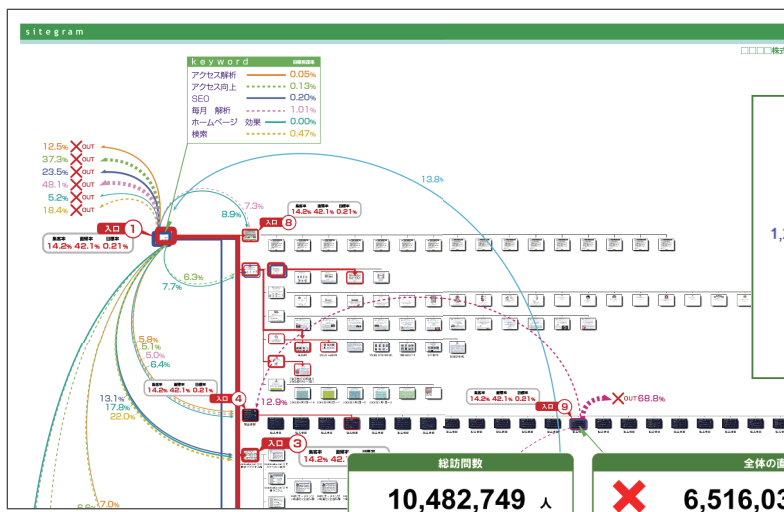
sitegram

□□□□株式

keyword

| | | |
|---|---|---|
| アクセス解析 | | 0.05% |
| アクセス向上 | | 0.13% |
| SEO | | 0.20% |
| 毎月　解析 | | 1.01% |
| ホームページ　効果 | | 0.00% |
| 検索 | | 0.47% |

12.5% OUT
37.3% OUT
23.5% OUT
48.1% OUT
5.2% OUT
18.4% OUT

入口 1
14.2% 42.1% 0.21%

13.8%
7.3%
8.9%
入口 8
14.2% 42.1% 0.21%

6.3%
7.7%

5.8%
5.1%
5.0%
6.4%

13.1%
17.8%
22.0%

14.2% 42.1% 0.21%
入口 4
12.9%

入口 3
14.2% 42.1%

14.2% 42.1% 0.21%
入口 9
OUT 68.8%

1,

17.0%

総訪問数
10,482,749 人

全体の直
6,516,03